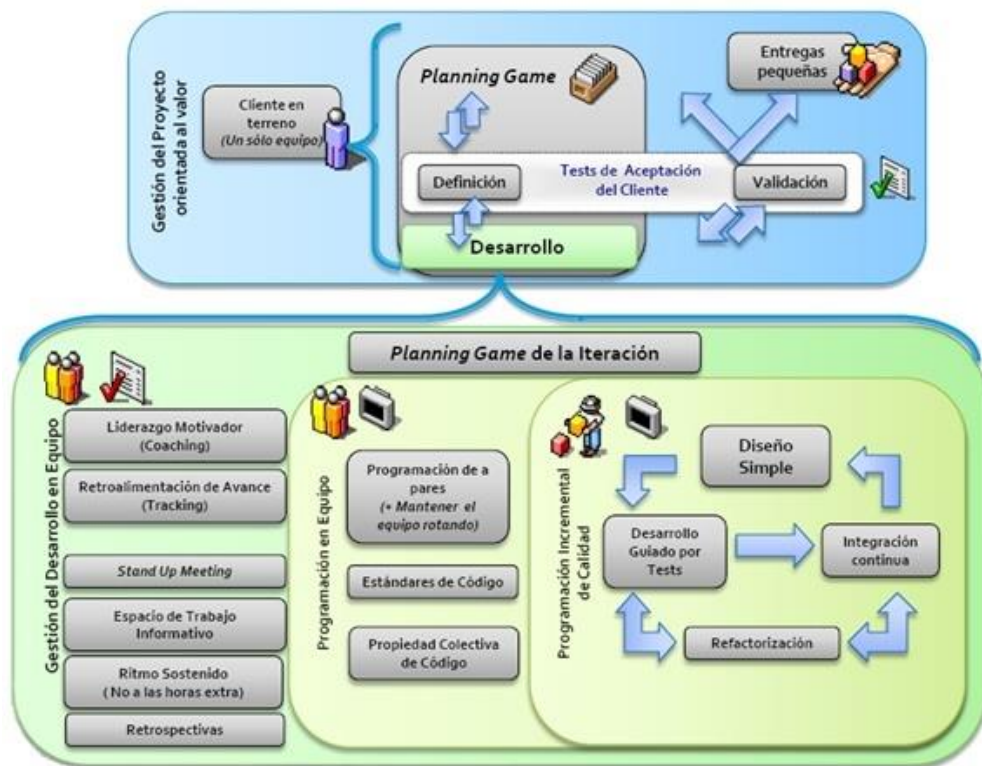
Gestión del Proyecto orientada al valor

Cliente en terreno (Un sólo equipo)

Planning Game

Entregas pequeñas

Definición

Tests de Aceptación del Cliente

Validación

Desarrollo

Planning Game de la Iteración

Gestión del Desarrollo en Equipo

Liderazgo Motivador (Coaching)

Retroalimentación de Avance (Tracking)

Stand Up Meeting

Espacio de Trabajo Informativo

Ritmo Sostenido ( No a las horas extra)

Retrospectivas

Programación en Equipo

Programación de a pares (+ Mantener el equipo rotando)

Estándares de Código

Propiedad Colectiva de Código

Programación Incremental de Calidad

Diseño Simple

Desarrollo Guiado por Tests

Integración continua

Refactorización